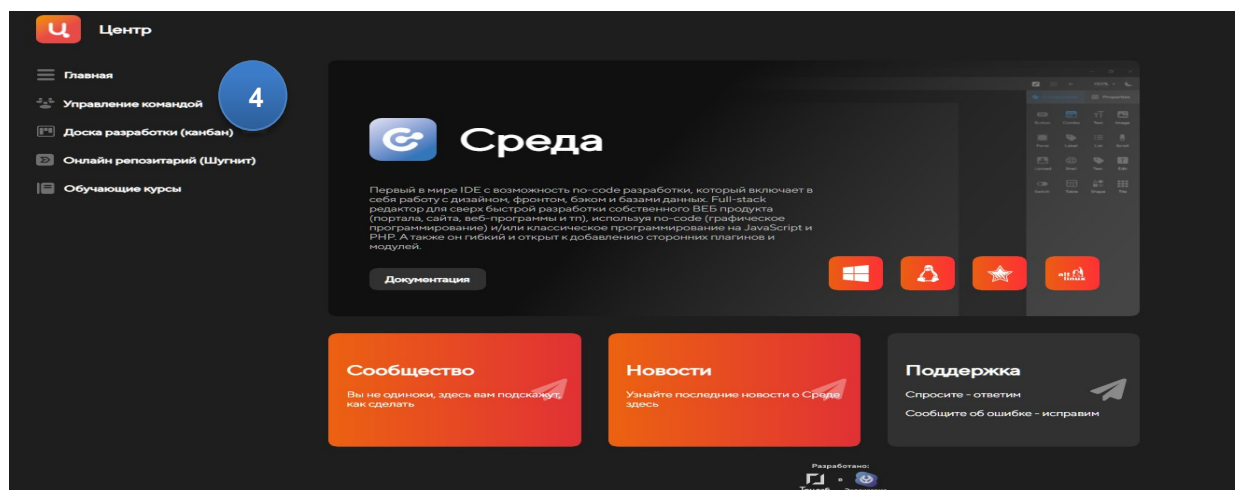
Ц Центр

Главная
Управление командой
Доска разработки (канбан)
Онлайн репозитарий (Шугнит)
Обучающие курсы

4

Среда

Первый в мире IDE с возможность no-code разработки, который включает в себя работу с дизайном, фронтом, бэком и базами данных. Full-stack редактор для сверх быстрой разработки собственного ВЕБ продукта (портала, сайта, веб-программы и тп), используя no-code (графическое программирование) и/или классическое программирование на JavaScript и PHP. А также он гибкий и открыт к добавлению сторонних плагинов и модулей.

Документация

Сообщество
Вы не одиноки, здесь вам подскажут, как сделать

Новости
Узнайте последние новости о Среде здесь

Поддержка
Спросите - ответим
Сообщите об ошибке - исправим

Разработано:
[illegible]